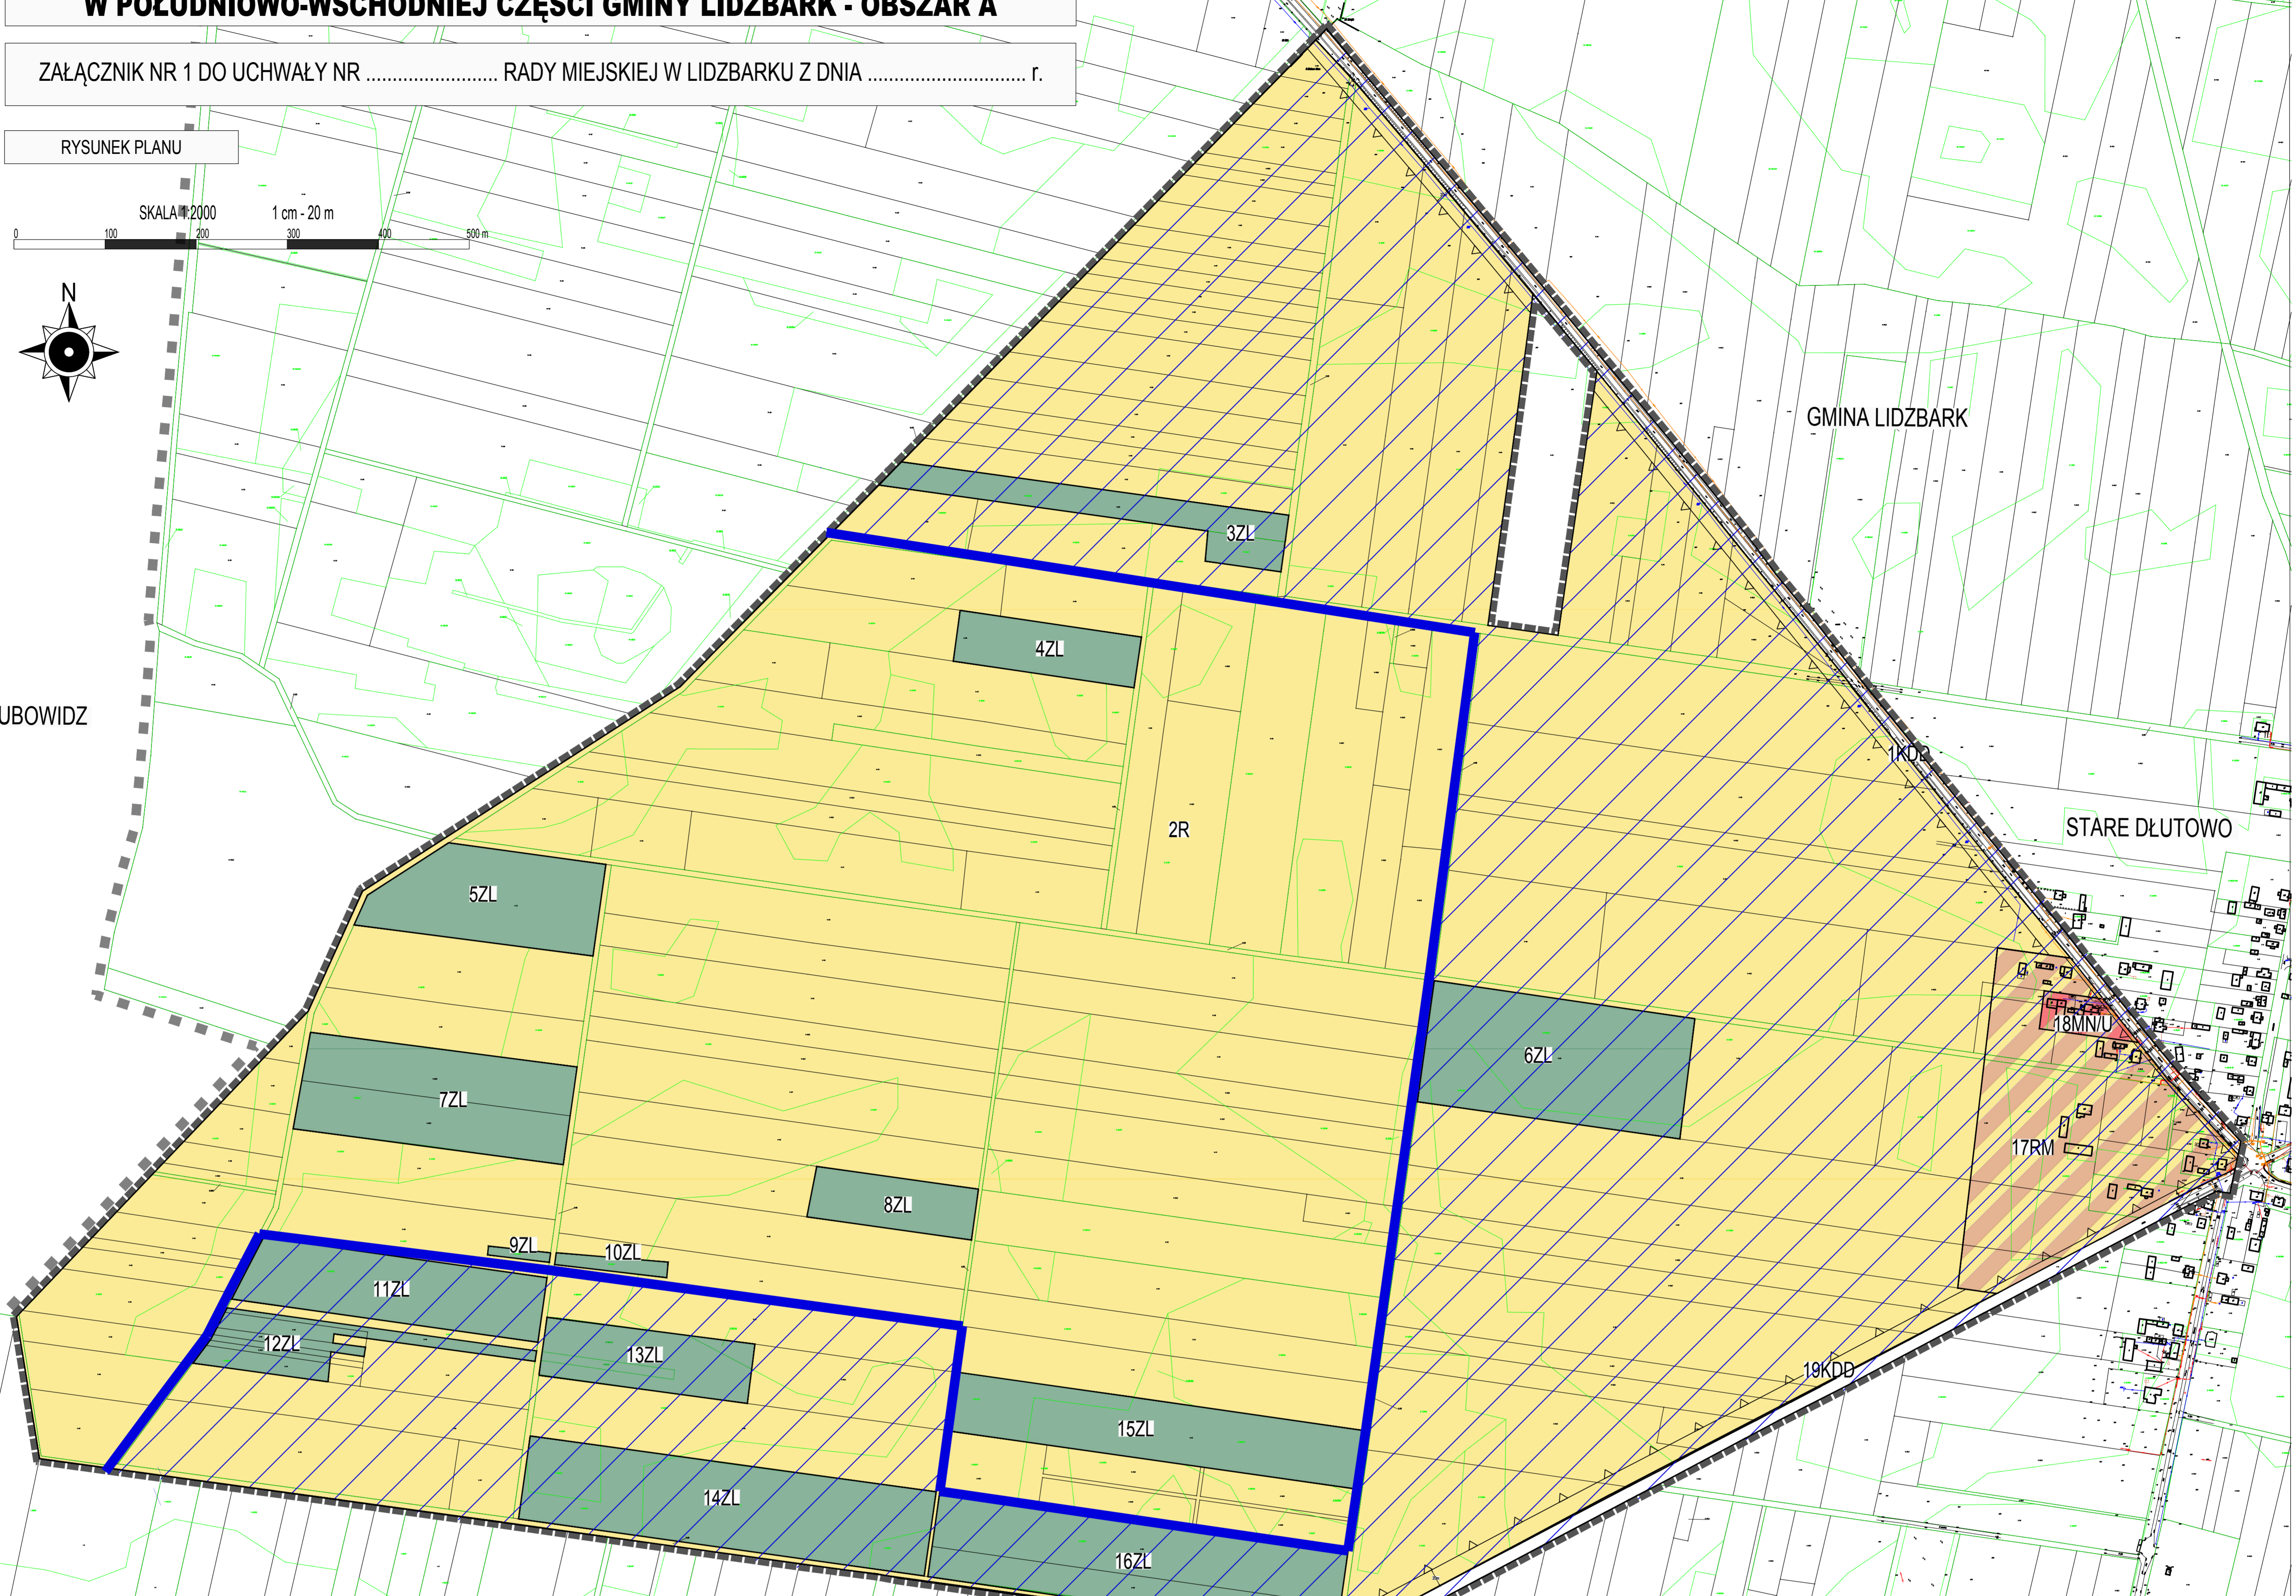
W POŁUDNIOWO-WSCHODNIEJ CZĘŚCI GMINY LIDZBARK - OBSZAR A

ZAŁĄCZNIK NR 1 DO UCHWAŁY NR ......................... RADY MIEJSKIEJ W LIDZBARKU Z DNIA .............................. r.

RYSUNEK PLANU

SKALA 1:2000 1 cm - 20 m

0 100 200 300 400 500 m

N

GMINA LIDZBARK

UBOWIDZ

STARE DŁUTOWO

3ZL

4ZL

2R

1KDD

5ZL

6ZL

18MN/U

7ZL

17RM

8ZL

9ZL

10ZL

11ZL

12ZL

13ZL

19KDD

15ZL

14ZL

16ZL